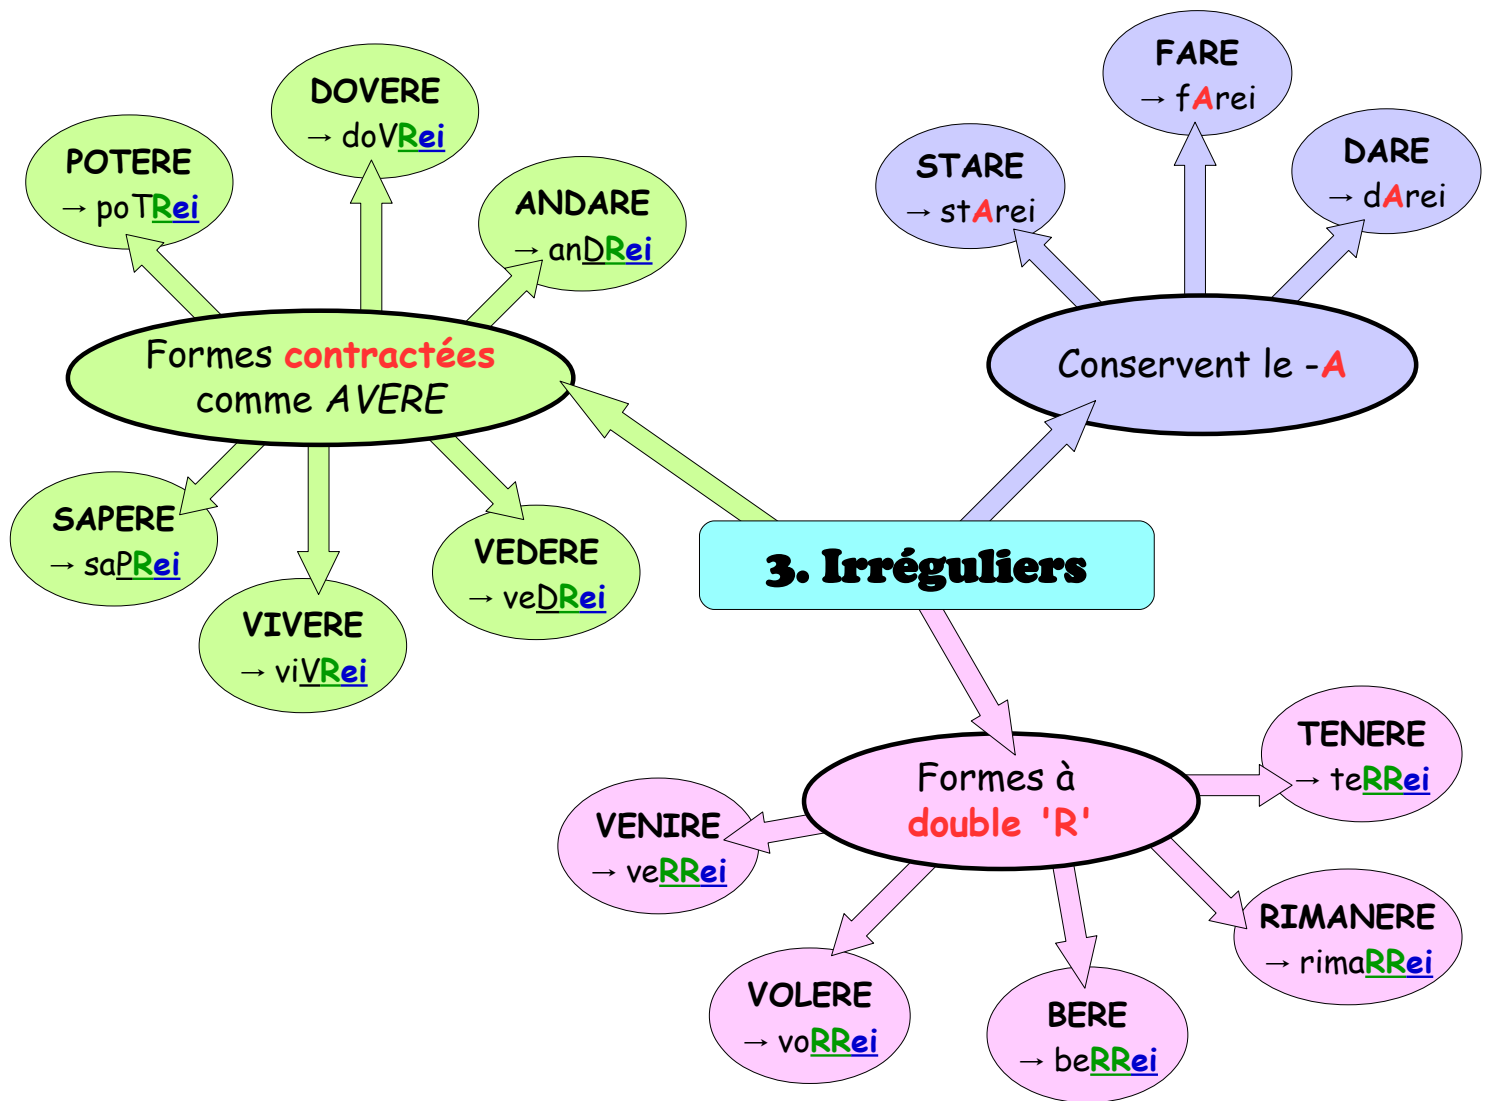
3. Irréguliers

Formes contractées comme AVERE

POTERE → poTRei

DOVERE → doVRei

ANDARE → anDRei

SAPERE → saPRei

VIVERE → viVRei

VEDERE → veDRei

Conservent le -A

STARE → stArei

FARE → fArei

DARE → dArei

Formes à double 'R'

TENERE → teRRei

VENIRE → veRRei

VOLERE → voRRei

BERE → beRRei

RIMANERE → rimaRRei